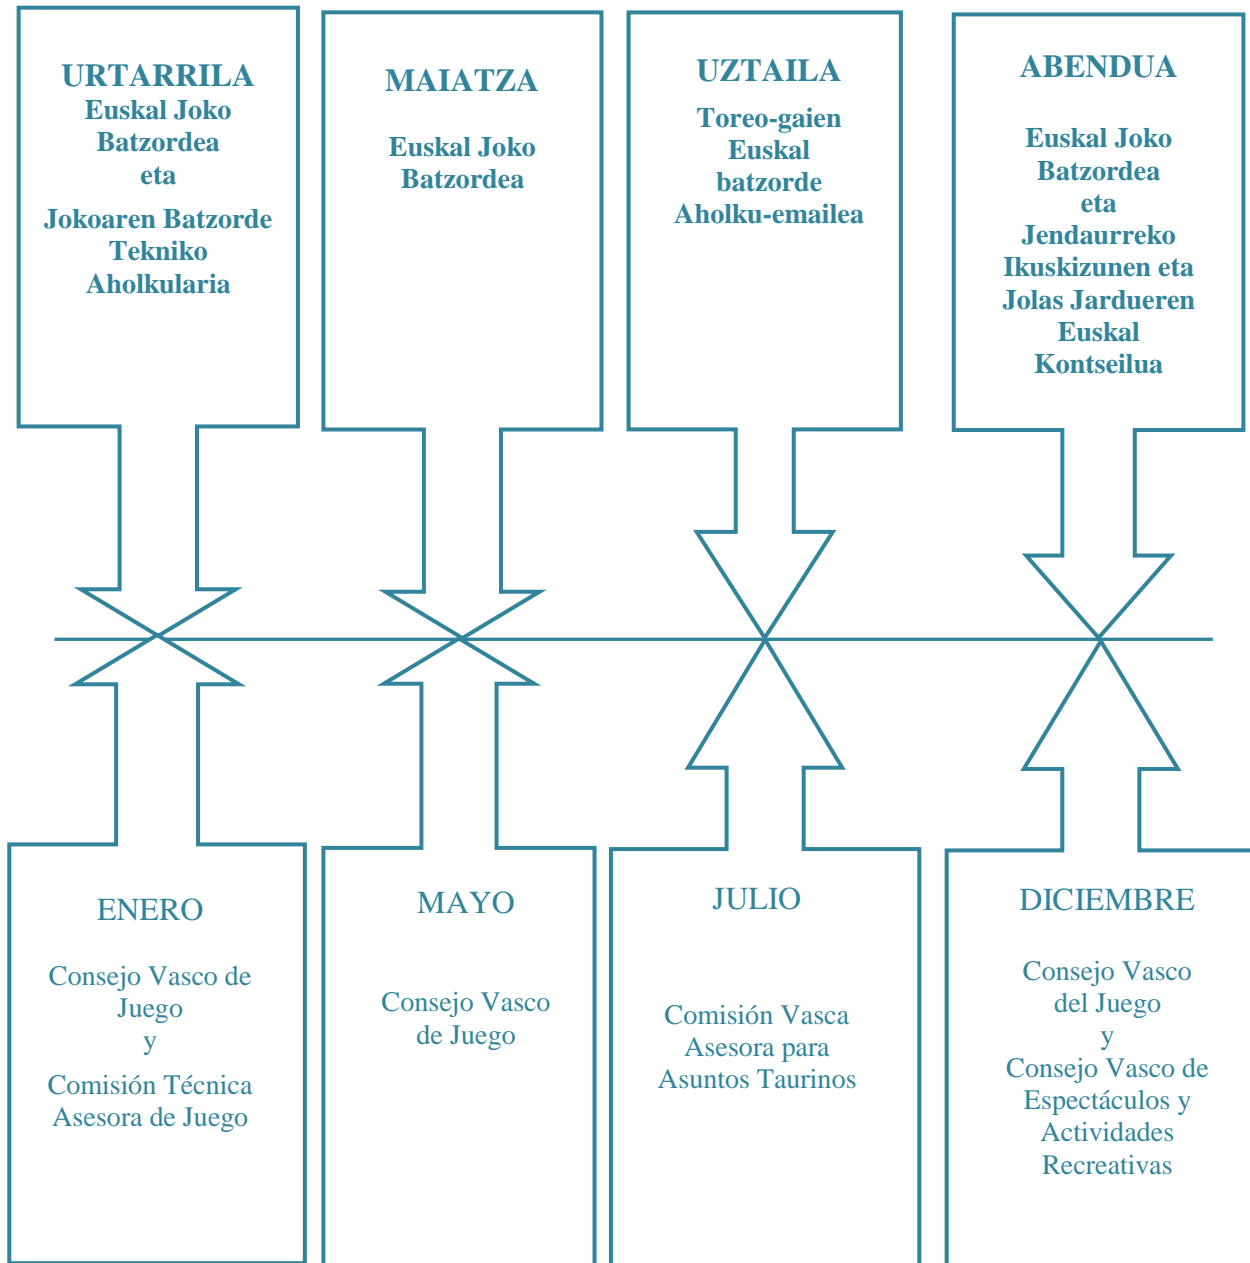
URTARRILA
Euskal Joko Batzordea eta
Jokoaren Batzorde Tekniko Aholkularia

MAIATZA
Euskal Joko Batzordea

UZTAILA
Toreo-gaien Euskal batzorde Aholku-emailea

ABENDUA
Euskal Joko Batzordea eta
Jendaurreko Ikuskizunen eta Jolas Jardueren Euskal Kontseilua

ENERO
Consejo Vasco de Juego
y
Comisión Técnica Asesora de Juego

MAYO
Consejo Vasco de Juego

JULIO
Comisión Vasca Asesora para Asuntos Taurinos

DICIEMBRE
Consejo Vasco del Juego
y
Consejo Vasco de Espectáculos y Actividades Recreativas